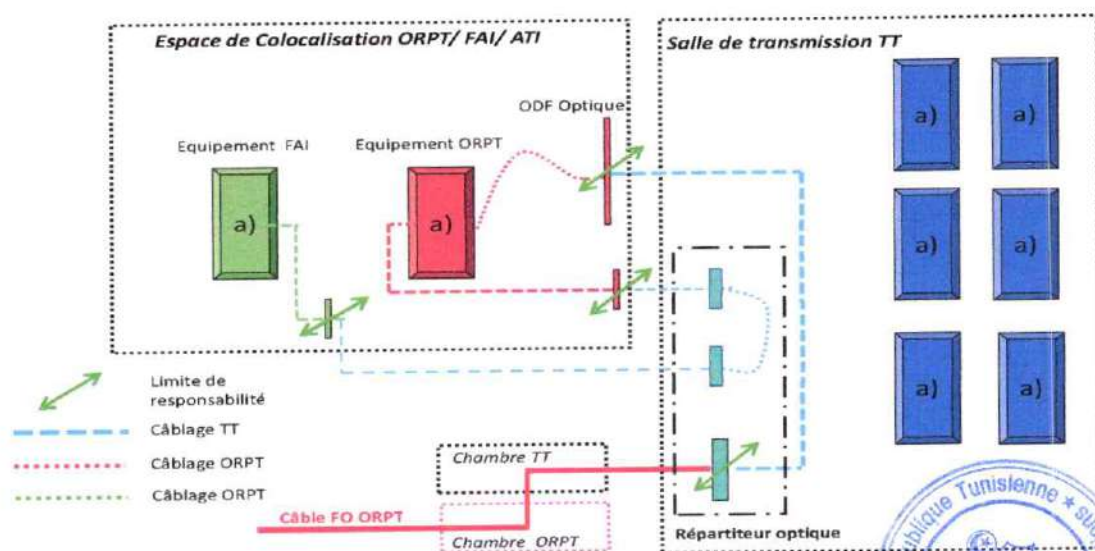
Espace de Colocalisation ORPT/ FAI/ ATI

Salle de transmission TT

ODF Optique

Equipement FAI

Equipement ORPT

a)

a)

a)

a)

a)

a)

a)

a)

a)

a)

Limite de responsabilité

Câblage TT

Câblage ORPT

Câblage ORPT

Chambre TT

Câble FO ORPT

Chambre ORPT

Répartiteur optique

Tunisienne